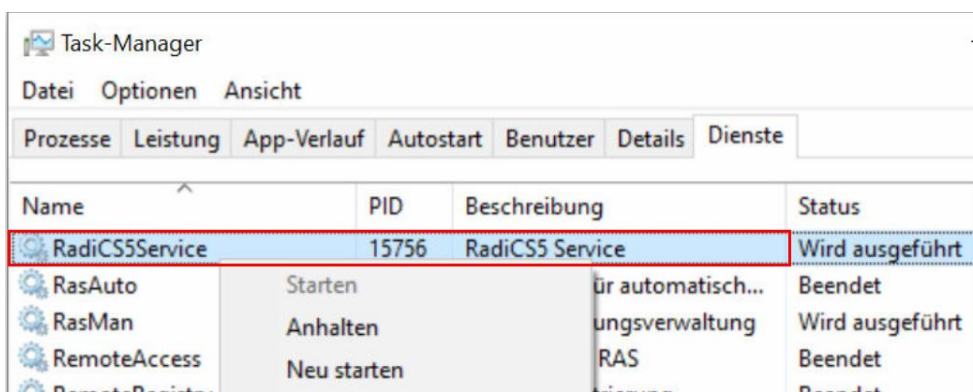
Task-Manager

Datei Optionen Ansicht

Prozesse Leistung App-Verlauf Autostart Benutzer Details Dienste

| Name | PID | Beschreibung | Status |
|---|---|---|---|
| RadiCS5Service | 15756 | RadiCS5 Service | Wird ausgeführt |
| RasAuto | | ür automatisch... | Beendet |
| RasMan | | ungsverwaltung | Wird ausgeführt |
| RemoteAccess | | RAS | Beendet |

Starten
Anhalten
Neu starten